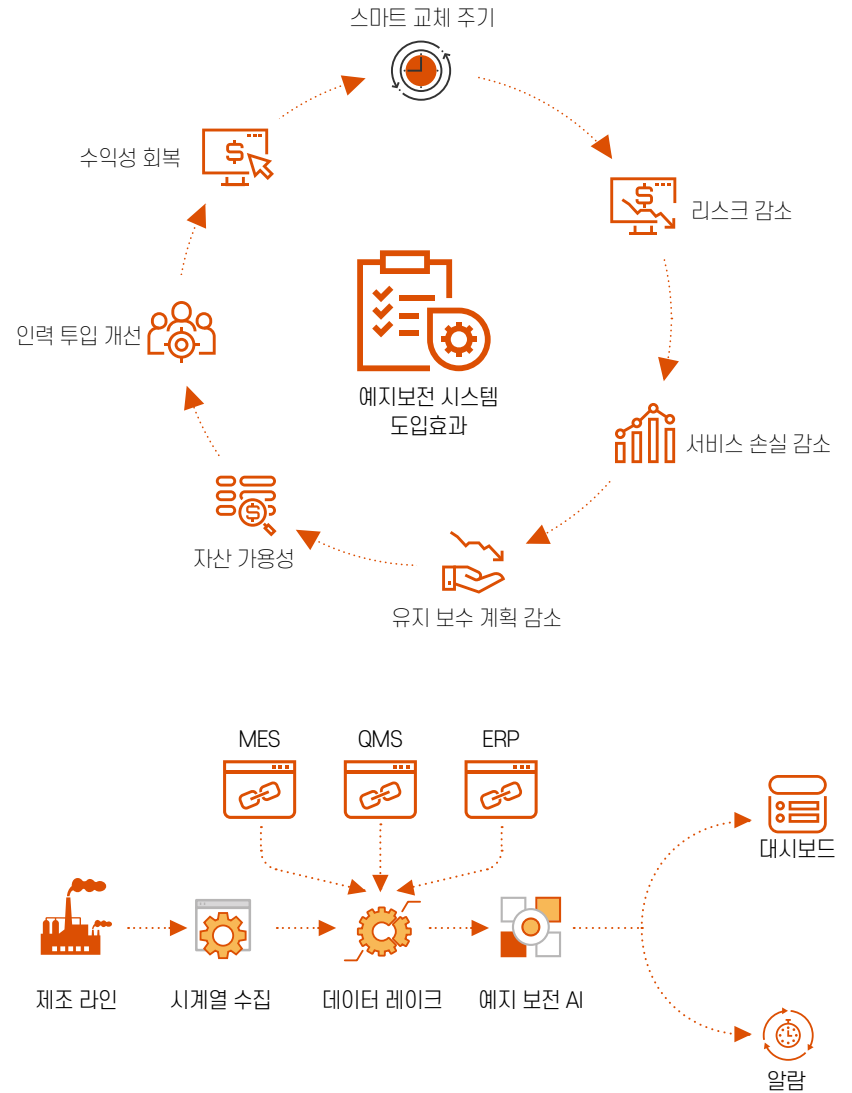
스마트 교체 주기

리스크 감소

서비스 손실 감소

유지 보수 계획 감소

자산 가용성

인력 투입 개선

수익성 회복

예지보전 시스템
도입효과

MES
QMS
ERP

제조 라인
시계열 수집
데이터 레이크
예지 보전 AI

대시보드
알람